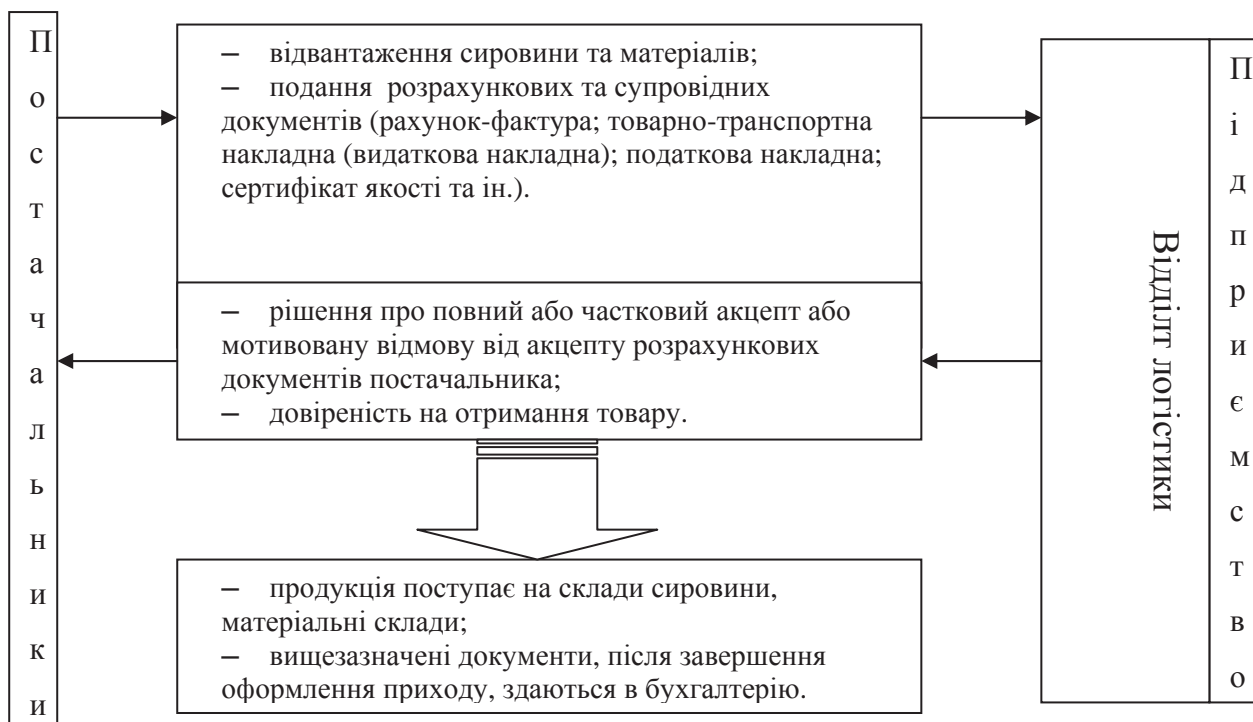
Постачальники

– відвантаження сировини та матеріалів;
– подання розрахункових та супровідних документів (рахунок-фактура; товарно-транспортна накладна (видаткова накладна); податкова накладна; сертифікат якості та ін.).

– рішення про повний або частковий акцепт або мотивовану відмову від акцепту розрахункових документів постачальника;
– довіреність на отримання товару.

– продукція поступає на склади сировини, матеріальні склади;
– вищезазначені документи, після завершення оформлення приходу, здаються в бухгалтерію.

Відділ логістики

Підприємство